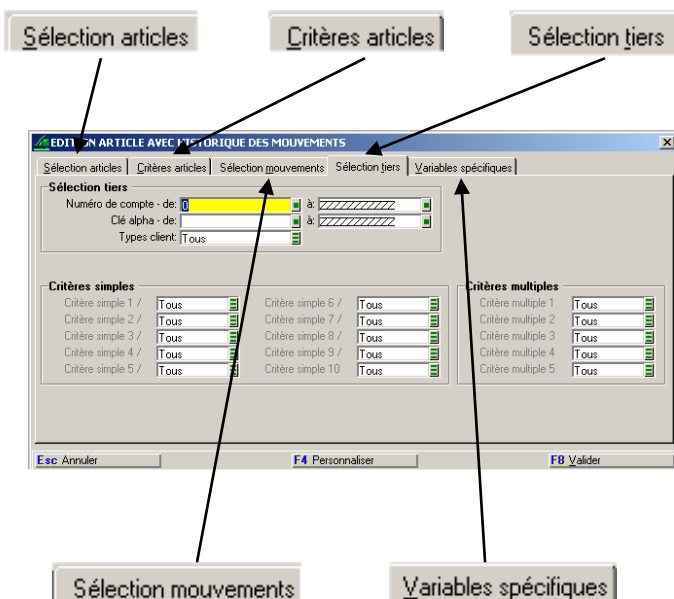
Sélection articles

Critères articles

Sélection tiers

EDITION ARTICLE AVEC HISTORIQUE DES MOUVEMENTS

Sélection articles | Critères articles | Sélection mouvements | Sélection tiers | Variables spécifiques

Sélection tiers
Numéro de compte - de: 0 à: ZZZZZZZZZZ
Clé alpha - de: à: ZZZZZZZZZZ
Types client: Tous

Critères simples
Critère simple 1 / Tous
Critère simple 2 / Tous
Critère simple 3 / Tous
Critère simple 4 / Tous
Critère simple 5 / Tous
Critère simple 6 / Tous
Critère simple 7 / Tous
Critère simple 8 / Tous
Critère simple 9 / Tous
Critère simple 10 Tous

Critères multiples
Critère multiple 1 Tous
Critère multiple 2 Tous
Critère multiple 3 Tous
Critère multiple 4 Tous
Critère multiple 5 Tous

Esc Annuler
F4 Personnaliser
F8 Valider

Sélection mouvements

Variables spécifiques